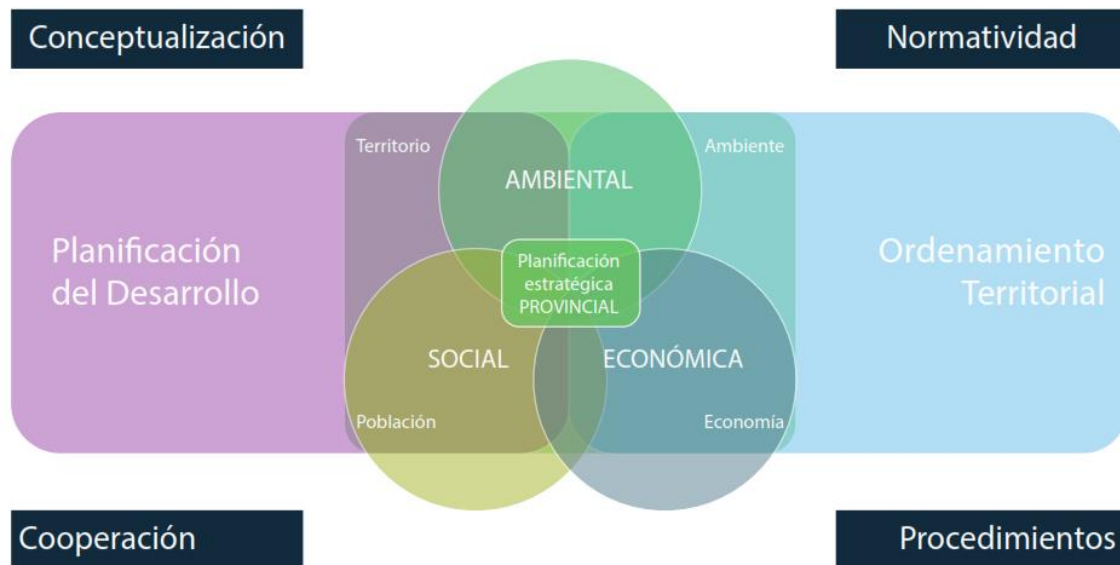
Conceptualización

Normatividad

Planificación del Desarrollo

Territorio

AMBIENTAL

Ambiente

Ordenamiento Territorial

Planificación estratégica PROVINCIAL

SOCIAL

ECONÓMICA

Población

Economía

Cooperación

Procedimientos